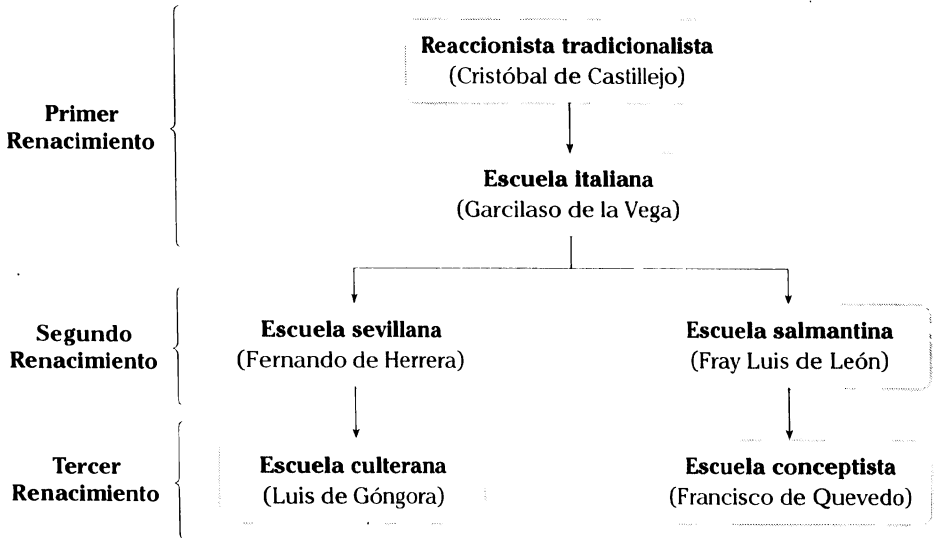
Primer Renacimiento

Reaccionista tradicionalista
(Cristóbal de Castillejo)

Escuela italiana
(Garcilaso de la Vega)

Segundo Renacimiento

Escuela sevillana
(Fernando de Herrera)

Escuela salmantina
(Fray Luis de León)

Tercer Renacimiento

Escuela culterana
(Luis de Góngora)

Escuela conceptista
(Francisco de Quevedo)